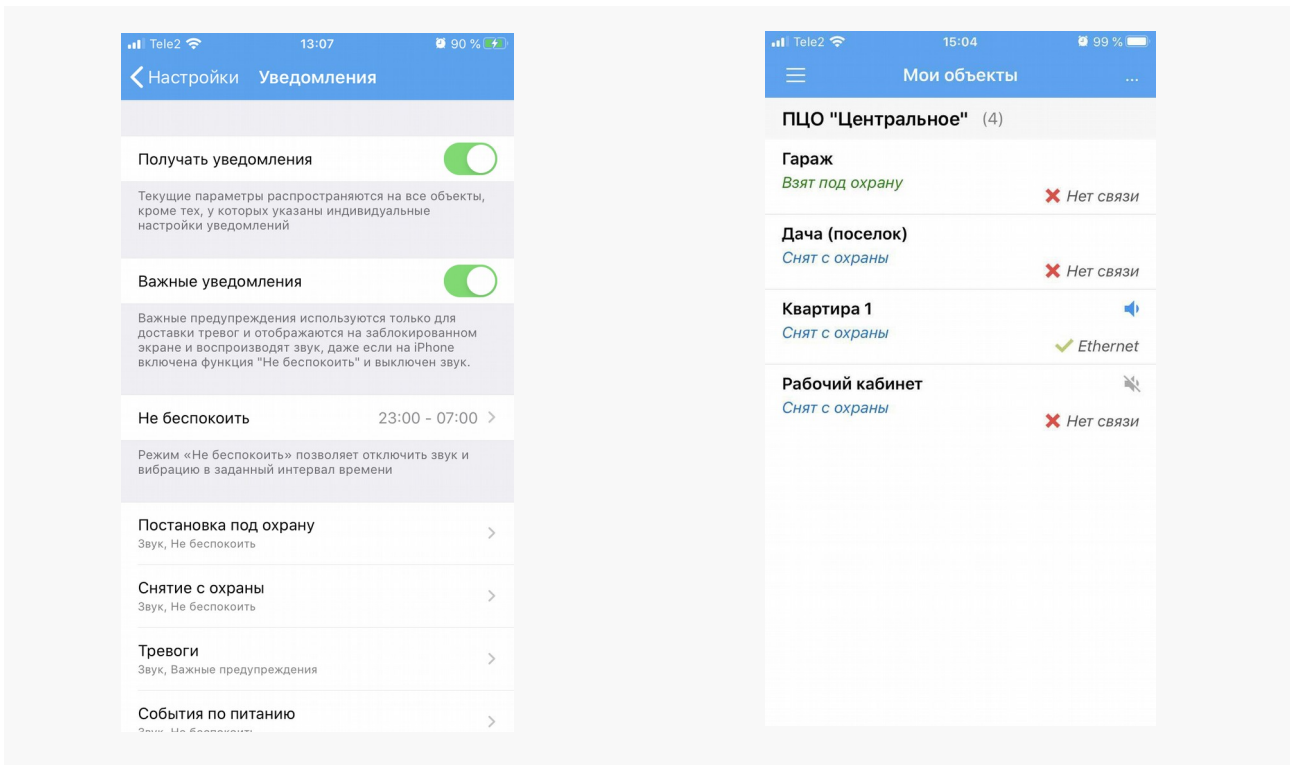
Tele2 13:07 90 %

Настройки Уведомления

Получать уведомления

Текущие параметры распространяются на все объекты, кроме тех, у которых указаны индивидуальные настройки уведомлений

Важные уведомления

Важные предупреждения используются только для доставки тревог и отображаются на заблокированном экране и воспроизводят звук, даже если на iPhone включена функция "Не беспокоить" и выключен звук.

Не беспокоить 23:00 - 07:00

Режим «Не беспокоить» позволяет отключить звук и вибрацию в заданный интервал времени

Постановка под охрану
Звук, Не беспокоить

Снятие с охраны
Звук, Не беспокоить

Тревоги
Звук, Важные предупреждения

События по питанию
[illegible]

Tele2 15:04 99 %

Мои объекты ...

ПЦО "Центральное" (4)

Гараж
Взят под охрану
Нет связи

Дача (поселок)
Снят с охраны
Нет связи

Квартира 1
Снят с охраны
Ethernet

Рабочий кабинет
Снят с охраны
Нет связи